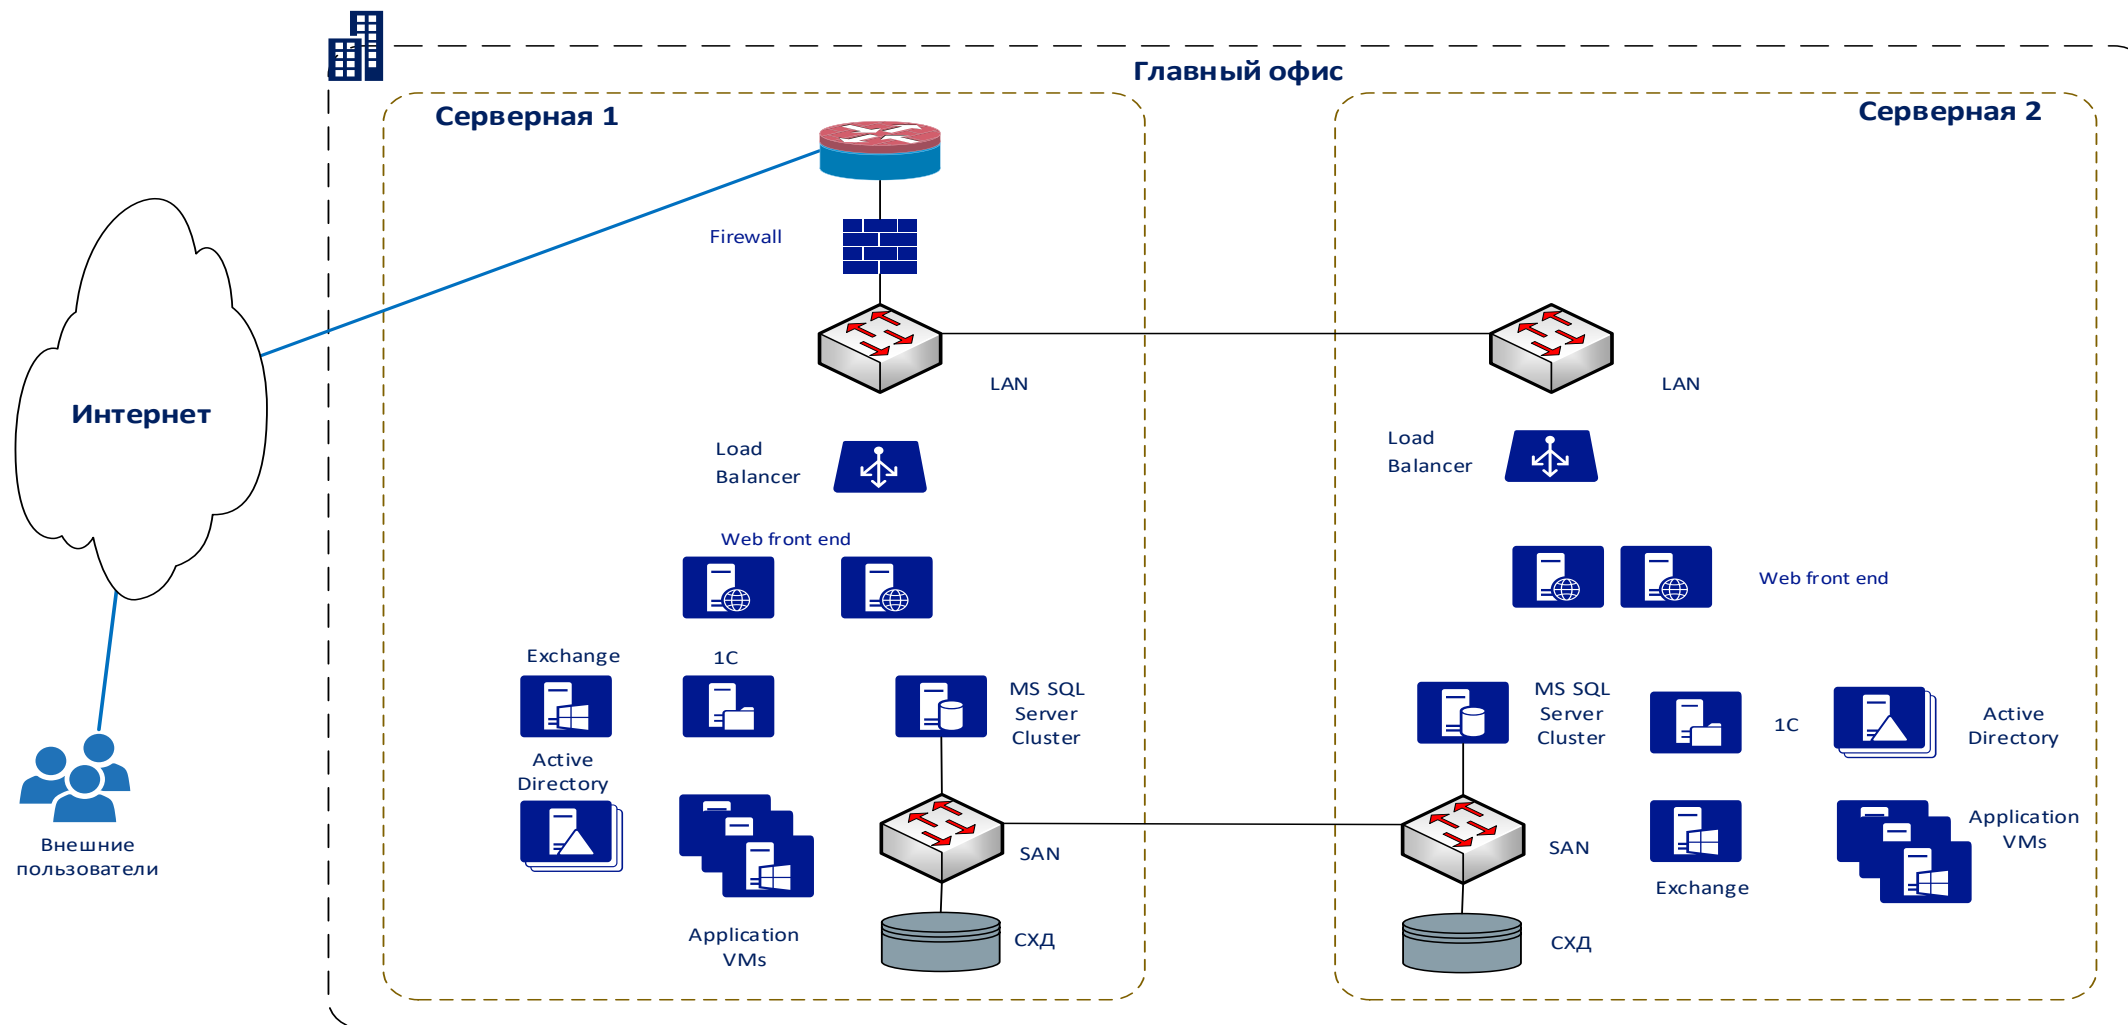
Главный офис

Серверная 1

Серверная 2

Интернет

Внешние пользователи

Firewall

LAN

Load Balancer

Web front end

Exchange

1C

MS SQL Server Cluster

Active Directory

Application VMs

SAN

СХД

LAN

Load Balancer

Web front end

MS SQL Server Cluster

1C

Active Directory

Application VMs

SAN

Exchange

СХД